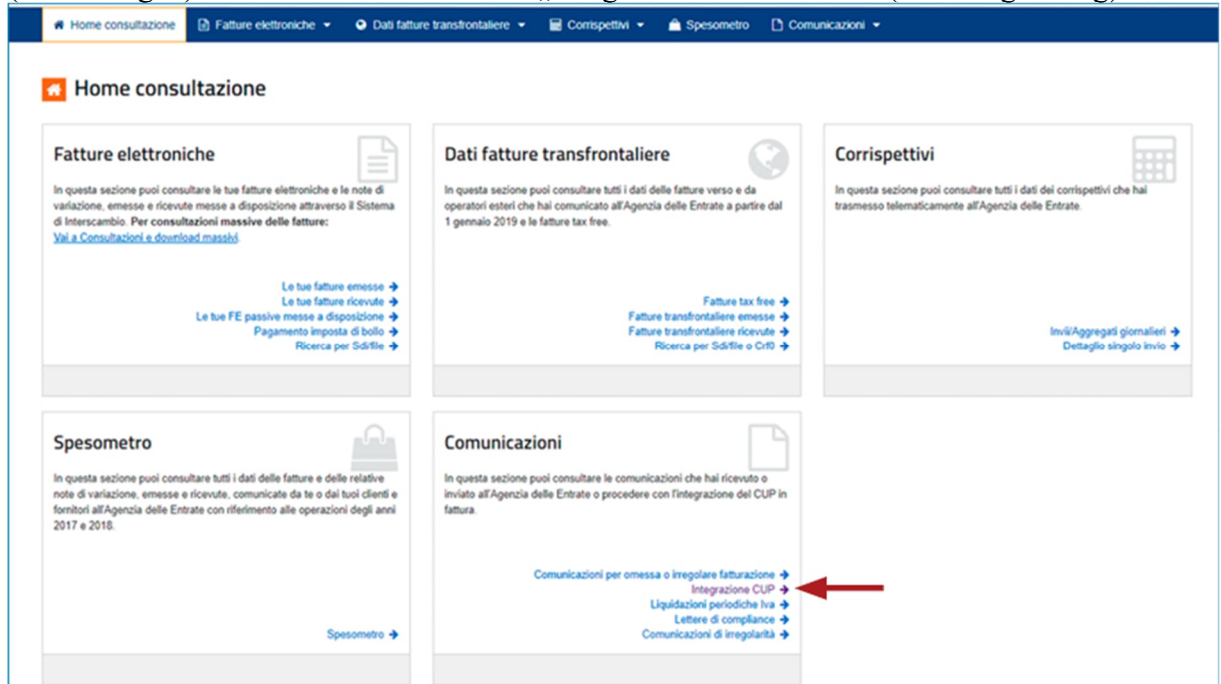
Home consultazione | Fatture elettroniche ▾ | Dati fatture transfrontaliere ▾ | Corrispettivi ▾ | Spesometro | Comunicazioni ▾

Home consultazione

Fatture elettroniche

In questa sezione puoi consultare le tue fatture elettroniche e le note di variazione, emesse e ricevute messe a disposizione attraverso il Sistema di Interscambio. **Per consultazioni massive delle fatture:** Vai a Consultazioni e download massivi.

Le tue fatture emesse →
Le tue fatture ricevute →
Le tue FE passive messe a disposizione →
Pagamento imposta di bollo →
Ricerca per Sdifile →

Dati fatture transfrontaliere

In questa sezione puoi consultare tutti i dati delle fatture verso e da operatori esteri che hai comunicato all'Agenzia delle Entrate a partire dal 1 gennaio 2019 e le fatture tax free.

Fatture tax free →
Fatture transfrontaliere emesse →
Fatture transfrontaliere ricevute →
Ricerca per Sdifile o Crf0 →

Corrispettivi

In questa sezione puoi consultare tutti i dati dei corrispettivi che hai trasmesso telematicamente all'Agenzia delle Entrate.

Invii/Aggregati giornalieri →
Dettaglio singolo invio →

Spesometro

In questa sezione puoi consultare tutti i dati delle fatture e delle relative note di variazione, emesse e ricevute, comunicate da te o dai tuoi clienti e fornitori all'Agenzia delle Entrate con riferimento alle operazioni degli anni 2017 e 2018.

Spesometro →

Comunicazioni

In questa sezione puoi consultare le comunicazioni che hai ricevuto o inviato all'Agenzia delle Entrate o procedere con l'integrazione del CUP in fattura.

Comunicazioni per omessa o irregolare fatturazione →
Integrazione CUP →
Liquidazioni periodiche Iva →
Lettere di compliance →
Comunicazioni di irregolarità →